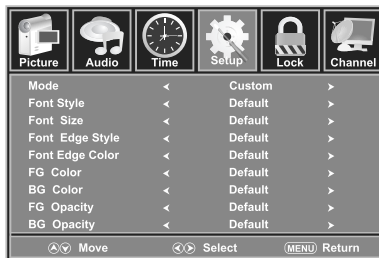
Picture Audio Time Setup Lock Channel

| | | | |
|---|---|---|---|
| Mode | < | Custom | > |
| Font Style | < | Default | > |
| Font Size | < | Default | > |
| Font Edge Style | < | Default | > |
| Font Edge Color | < | Default | > |
| FG Color | < | Default | > |
| BG Color | < | Default | > |
| FG Opacity | < | Default | > |
| BG Opacity | < | Default | > |

Move Select MENU Return